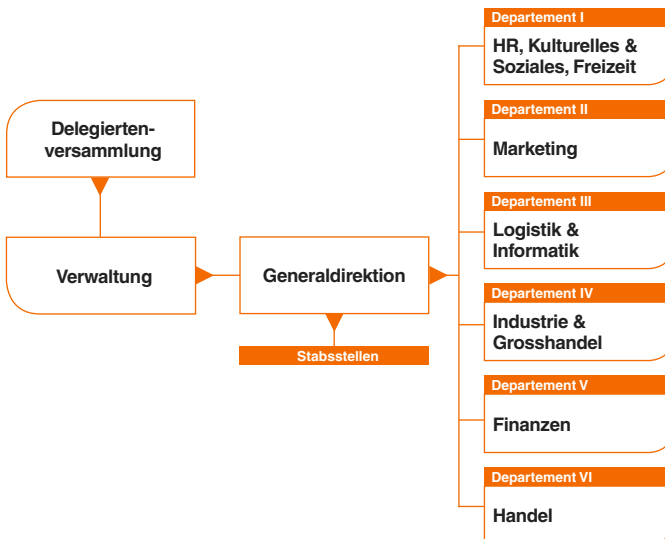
Delegierten-
versammlung

Verwaltung

Generaldirektion

Stabsstellen

Departement I
HR, Kulturelles & Soziales, Freizeit

Departement II
Marketing

Departement III
Logistik & Informatik

Departement IV
Industrie & Grosshandel

Departement V
Finanzen

Departement VI
Handel